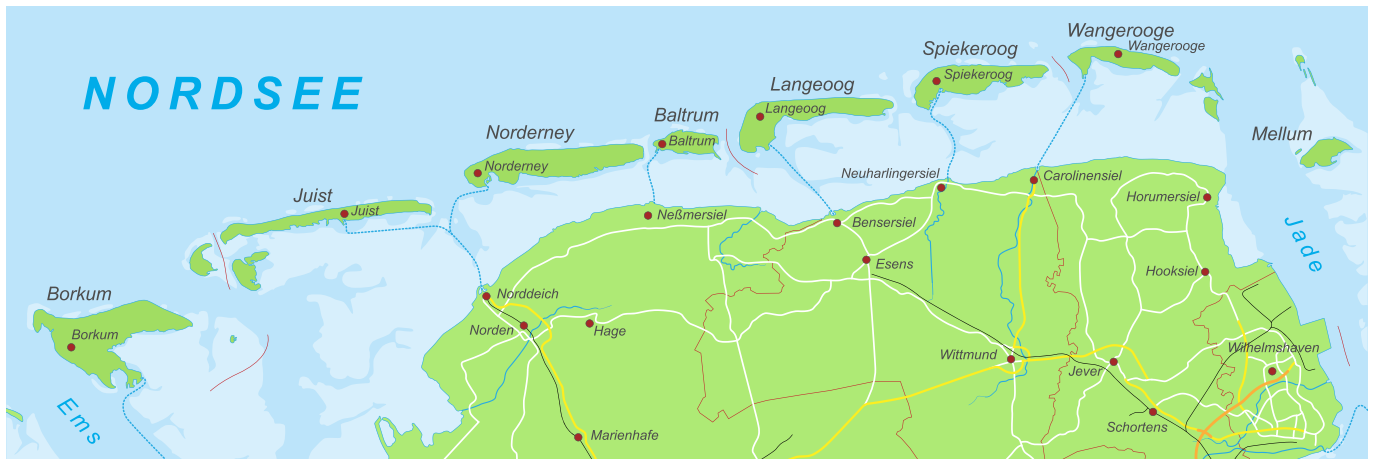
NORDSEE

Wangerooge
Wangerooge
Spiekeroog
Spiekeroog
Langeoog
Langeoog
Baltrum
Baltrum
Norderney
Norderney
Juist
Juist
Borkum
Borkum
Mellum
Jade
Ems

Neuharlingersiel
Carolinensiel
Horumersiel
Neßmersiel
Bensersiel
Esens
Hooksiel
Norddeich
Norden
Hage
Wittmund
Jever
Wilhelmshaven
Schortens
Marienhafe